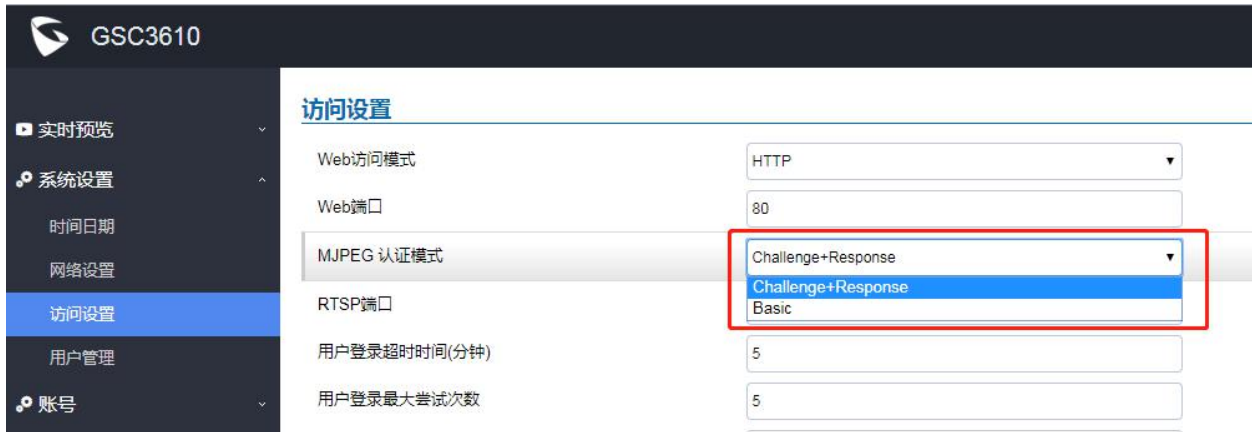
GSC3610

实时预览
系统设置
时间日期
网络设置
访问设置
用户管理
账号

访问设置

| | |
|---|---|
| Web访问模式 | HTTP |
| Web端口 | 80 |
| MJPEG 认证模式 | Challenge+Response |
| RTSP端口 | Challenge+Response<br>Basic |
| 用户登录超时时间(分钟) | 5 |
| 用户登录最大尝试次数 | 5 |